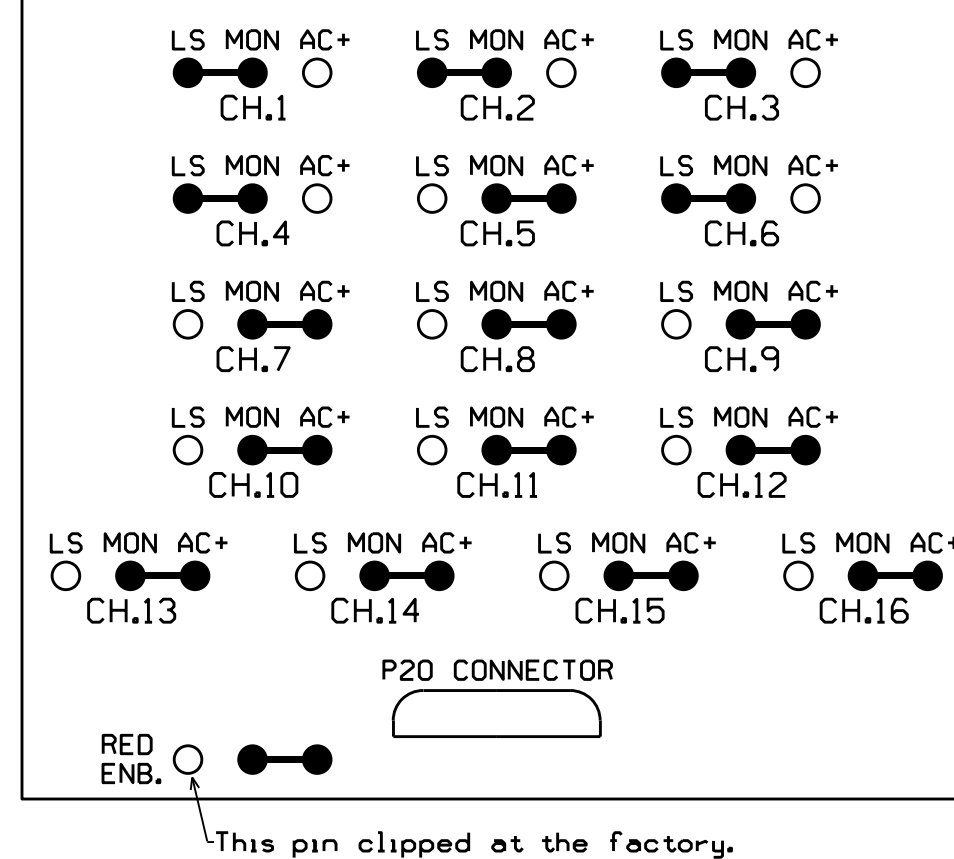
LS MON AC+
CH.1

LS MON AC+
CH.2

LS MON AC+
CH.3

LS MON AC+
CH.4

LS MON AC+
CH.5

LS MON AC+
CH.6

LS MON AC+
CH.7

LS MON AC+
CH.8

LS MON AC+
CH.9

LS MON AC+
CH.10

LS MON AC+
CH.11

LS MON AC+
CH.12

LS MON AC+
CH.13

LS MON AC+
CH.14

LS MON AC+
CH.15

LS MON AC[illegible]
CH.16

P20 CONNECTOR

RED
ENB.

This pin clipped at the factory.